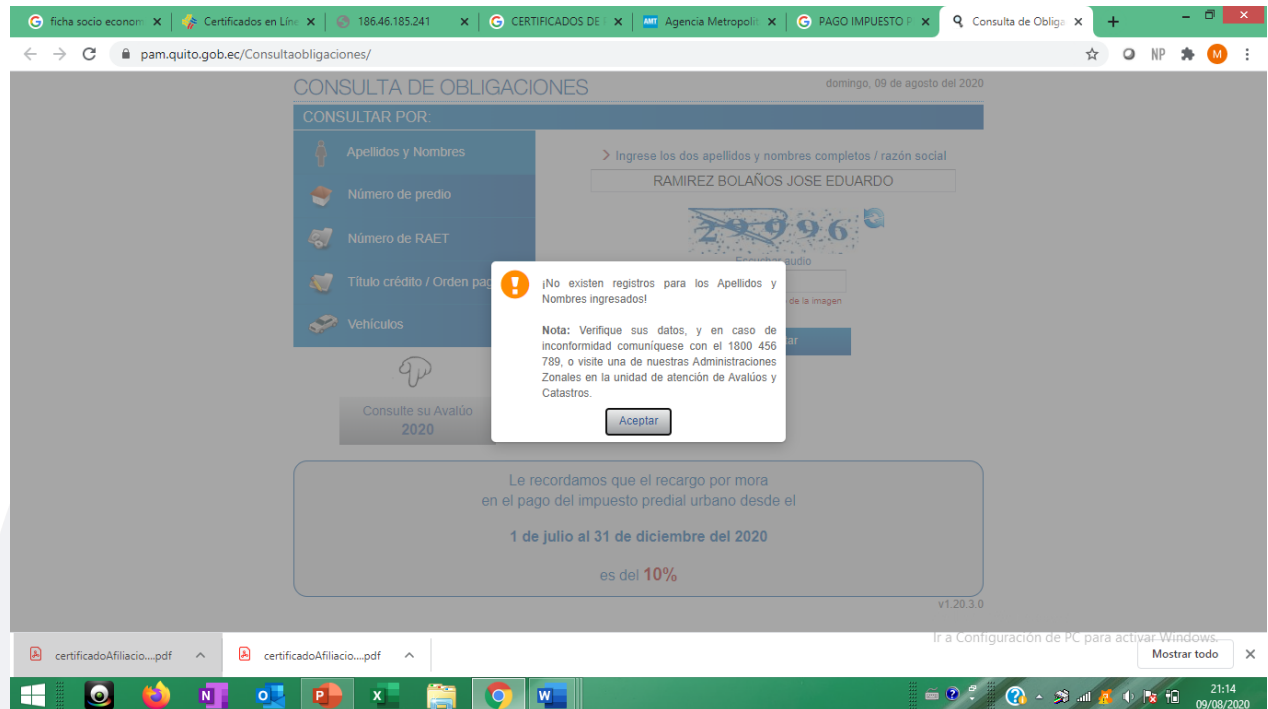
ficha socio econom ×
Certificados en Líne ×
186.46.185.241 ×
CERTIFICADOS DE ×
AMT Agencia Metropoli ×
PAGO IMPUESTO P ×
Consulta de Obliga ×
+

pam.quito.gob.ec/Consultaobligaciones/

NP M

CONSULTA DE OBLIGACIONES

domingo, 09 de agosto del 2020

CONSULTAR POR:

Apellidos y Nombres

Número de predio

Número de RAET

Título crédito / Orden pag

Vehículos

Consulte su Avalúo
2020

> Ingrese los dos apellidos y nombres completos / razón social

RAMIREZ BOLAÑOS JOSE EDUARDO

29996

Escuchar audio

de la imagen

tar

¡No existen registros para los Apellidos y Nombres ingresados!

**Nota:** Verifique sus datos, y en caso de inconformidad comuníquese con el 1800 456 789, o visite una de nuestras Administraciones Zonales en la unidad de atención de Avalúos y Catastros.

Aceptar

Le recordamos que el recargo por mora
en el pago del impuesto predial urbano desde el

1 de julio al 31 de diciembre del 2020

es del 10%

v1.20.3.0

certificadoAfiliacio....pdf
certificadoAfiliacio....pdf

Ir a Configuración de PC para activar Windows.

Mostrar todo

21:14
09/08/2020